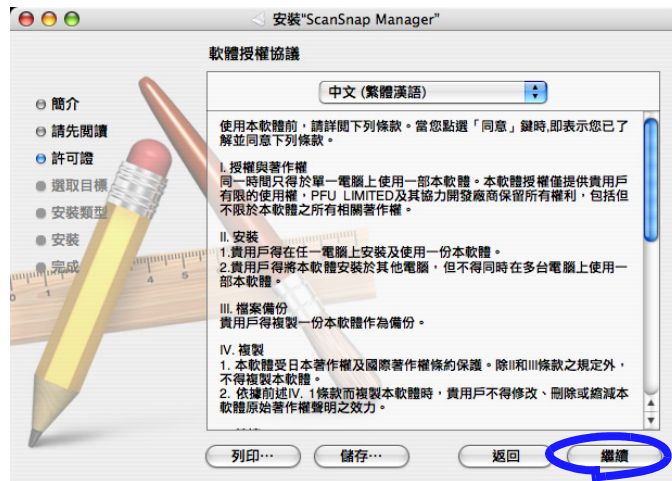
安裝"ScanSnap Manager"

軟體授權協議

簡介
請先閱讀
許可證
選取目標
安裝類型
安裝
完成

中文 (繁體漢語)

使用本軟體前，請詳閱下列條款。當您點選「同意」鍵時,即表示您已了解並同意下列條款。

I. 授權與著作權
同一時間只得於單一電腦上使用一部本軟體。本軟體授權僅提供貴用戶有限的使用權，PFU LIMITED及其協力開發廠商保留所有權利，包括但不限於本軟體之所有相關著作權。

II. 安裝
1.貴用戶得在任一電腦上安裝及使用一份本軟體。
2.貴用戶得將本軟體安裝於其他電腦，但不得同時在多台電腦上使用一部本軟體。

III. 檔案備份
貴用戶得複製一份本軟體作為備份。

IV. 複製
1. 本軟體受日本著作權及國際著作權條約保護。除II和III條款之規定外，不得複製本軟體。
2. 依據前述IV. 1條款而複製本軟體時，貴用戶不得修改、刪除或縮減本軟體原始著作權聲明之效力。

列印…
儲存…
返回
繼續